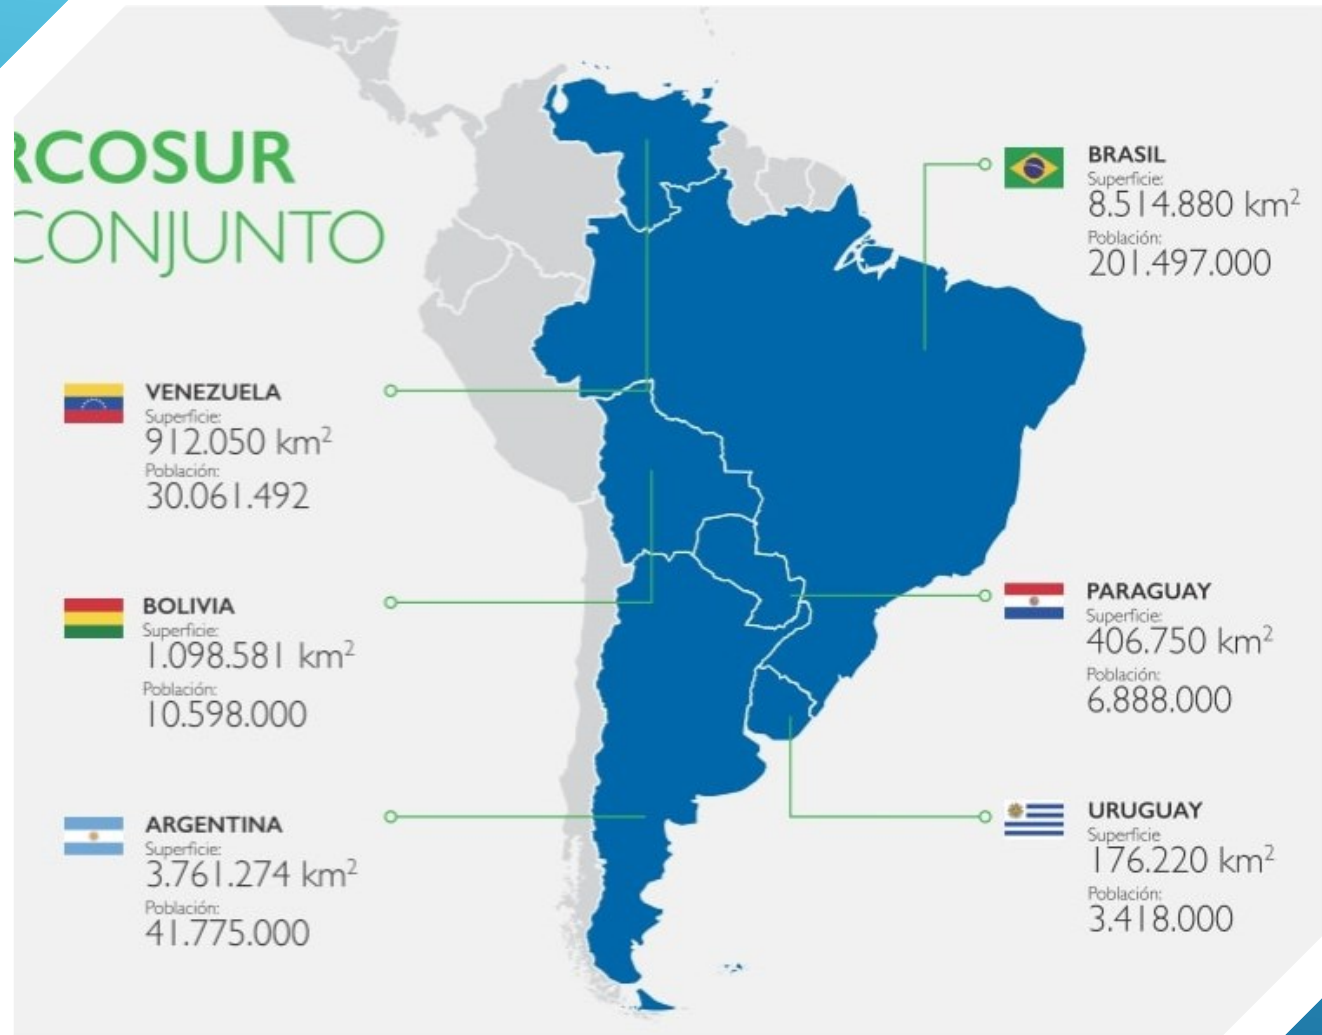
RCOSUR
CONJUNTO

BRASIL
Superficie:
8.514.880 km$^2$
Población:
201.497.000

VENEZUELA
Superficie:
912.050 km$^2$
Población:
30.061.492

BOLIVIA
Superficie:
1.098.581 km$^2$
Población:
10.598.000

PARAGUAY
Superficie:
406.750 km$^2$
Población:
6.888.000

ARGENTINA
Superficie:
3.761.274 km$^2$
Población:
41.775.000

URUGUAY
Superficie
176.220 km$^2$
Población:
3.418.000